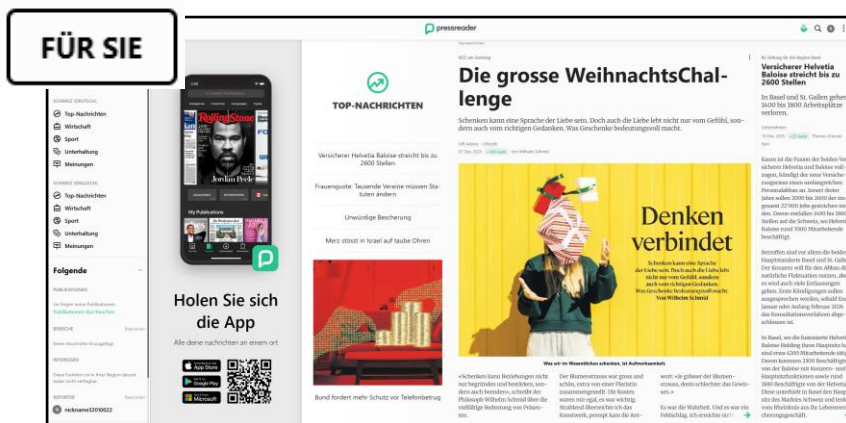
FÜR SIE

pressreader

Top-Nachrichten
Wirtschaft
Sport
Unterhaltung
Meinungen

Top-Nachrichten
Wirtschaft
Sport
Unterhaltung
Meinungen

Folgende

nickname32010022

Rolling Stone
Jordan Peele

My Publications

Holen Sie sich die App

Alle deine nachrichten an einem ort

App Store
Google Play
Microsoft

TOP-NACHRICHTEN

Versicherer Helvetia Baloise streicht bis zu 2600 Stellen

Frauenquote: Tausende Vereine müssen Statuten ändern

Unwürdige Bescherung

Merz stösst in Israel auf taube Ohren

Bund fordert mehr Schutz vor Telefonbetrug

Die grosse WeihnachtsChallenge

Schenken kann eine Sprache der Liebe sein. Doch auch die Liebe lebt nicht nur vom Gefühl, sondern auch vom richtigen Gedanken. Was Geschenke bedeutungsvoll macht.

Denken verbindet

Schenken kann eine Sprache der Liebe sein. Doch auch die Liebe lebt nicht nur vom Gefühl, sondern auch vom richtigen Gedanken. Was Geschenke bedeutungsvoll macht. Von Wilhelm Schmid

Was wir im Wesentlichen schenken, ist Aufmerksamkeit.

«Schenken kann Beziehungen nicht nur begründen und bestärken, sondern auch beenden», schreibt der Philosoph Wilhelm Schmid über die vielfältige Bedeutung von Präsenten.

Der Blumenstrauss war gross und schön, extra von einer Floristin zusammengestellt. Die Kosten waren mir egal, es war wichtig. Strahlend überreichte ich das Kunstwerk, prompt kam die Ant-

wort: «Je grösser der Blumenstrauss, desto schlechter das Gewissen.»

Es war die Wahrheit. Und es war ein Fehlschlag. Ich erreichte so

Versicherer Helvetia Baloise streicht bis zu 2600 Stellen

In Basel und St. Gallen gehen 1400 bis 1800 Arbeitsplätze verloren.

Kaum ist die Fusion der beiden Versicherer Helvetia und Baloise vollzogen, kündigt der neue Versicherungsriese einen umfangreichen Personalabbau an. Innert dreier Jahre sollen 2000 bis 2600 der insgesamt 22'000 Jobs gestrichen werden. Davon entfallen 1600 bis 1800 Stellen auf die Schweiz, wo Helvetia Baloise rund 7000 Mitarbeitende beschäftigt.

Betroffen sind vor allem die beiden Hauptstandorte Basel und St. Gallen. Der Konzern will für den Abbau die natürliche Fluktuation nutzen, aber es wird auch viele Entlassungen geben. Erste Kündigungen sollen ausgesprochen werden, sobald Ende Januar oder Anfang Februar 2026 das Konsultationsverfahren abgeschlossen ist.

In Basel, wo die fusionierte Helvetia Baloise Holding ihren Hauptsitz hat, sind etwa 4200 Mitarbeitende tätig. Davon kommen 2300 Beschäftigte von der Baloise mit Konzern- und Hauptsitzfunktionen sowie rund 1800 Beschäftigte von der Helvetia. Diese unterhält in Basel ihren Sitz des Marktes Schweiz und kommt vom Rheinknie aus ihr Lebensversicherungsgeschäft.